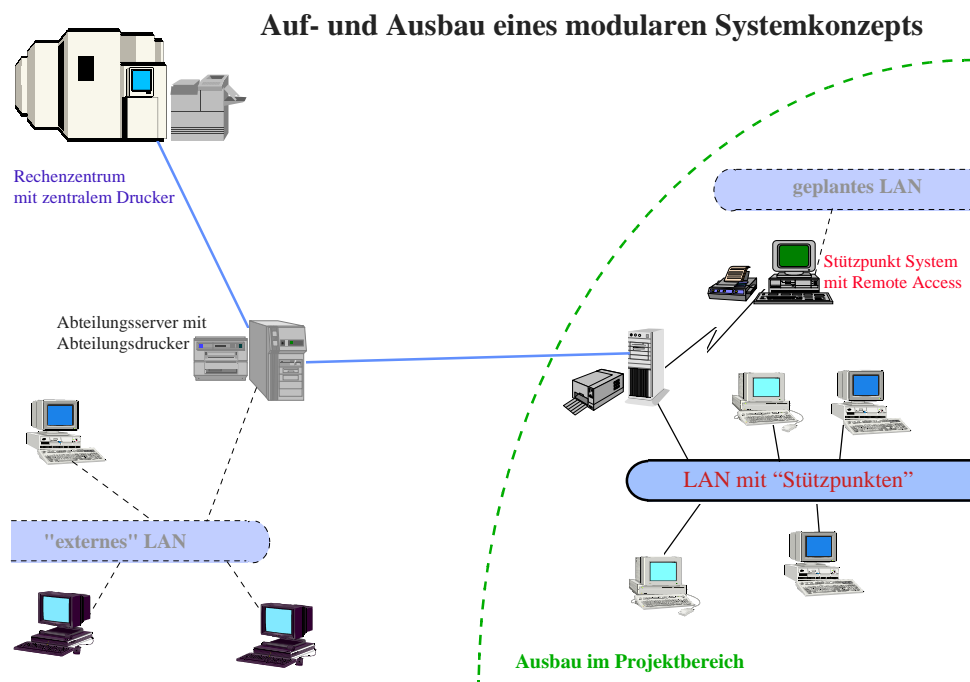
Auf- und Ausbau eines modularen Systemkonzepts

Rechenzentrum
mit zentralem Drucker

geplantes LAN

Stützpunkt System
mit Remote Access

Abteilungsserver mit
Abteilungsdrucker

LAN mit "Stützpunkten"

"externes" LAN

Ausbau im Projektbereich